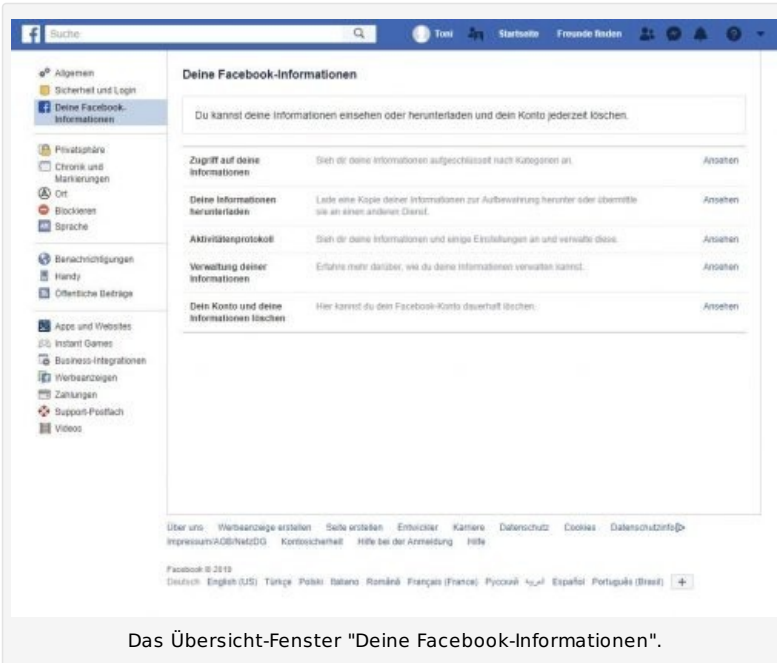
Suche

Toni
Startseite
Freunde finden

Allgemein
Sicherheit und Login
Deine Facebook-Informationen

Privatsphäre
Chronik und Markierungen
Ort
Blockieren
Sprache

Benachrichtigungen
Handy
Öffentliche Beiträge

Apps und Websites
Instant Games
Business-Integrationen
Werbeanzeigen
Zahlungen
Support-Postfach
Videos

Deine Facebook-Informationen

Du kannst deine Informationen einsehen oder herunterladen und dein Konto jederzeit löschen.

| | | |
|---|---|---|
| Zugriff auf deine Informationen | Sieh dir deine Informationen aufgeschlüsselt nach Kategorien an. | Ansehen |
| Deine Informationen herunterladen | Lade eine Kopie deiner Informationen zur Aufbewahrung herunter oder übermittle sie an einen anderen Dienst. | Ansehen |
| Aktivitätenprotokoll | Sieh dir deine Informationen und einige Einstellungen an und verwalte diese. | Ansehen |
| Verwaltung deiner Informationen | Erfahre mehr darüber, wie du deine Informationen verwalten kannst. | Ansehen |
| Dein Konto und deine Informationen löschen | Hier kannst du dein Facebook-Konto dauerhaft löschen. | Ansehen |

Über uns Werbeanzeige erstellen Seite erstellen Entwickler Karriere Datenschutz Cookies Datenschutzinfo Impressum/AGB/NetzDG Kontosicherheit Hilfe bei der Anmeldung Hilfe

Facebook © 2019
Deutsch English (US) Türkçe Polski Italiano Română Français (France) Русский العربية Español Português (Brasil) +

Das Übersicht-Fenster "Deine Facebook-Informationen".